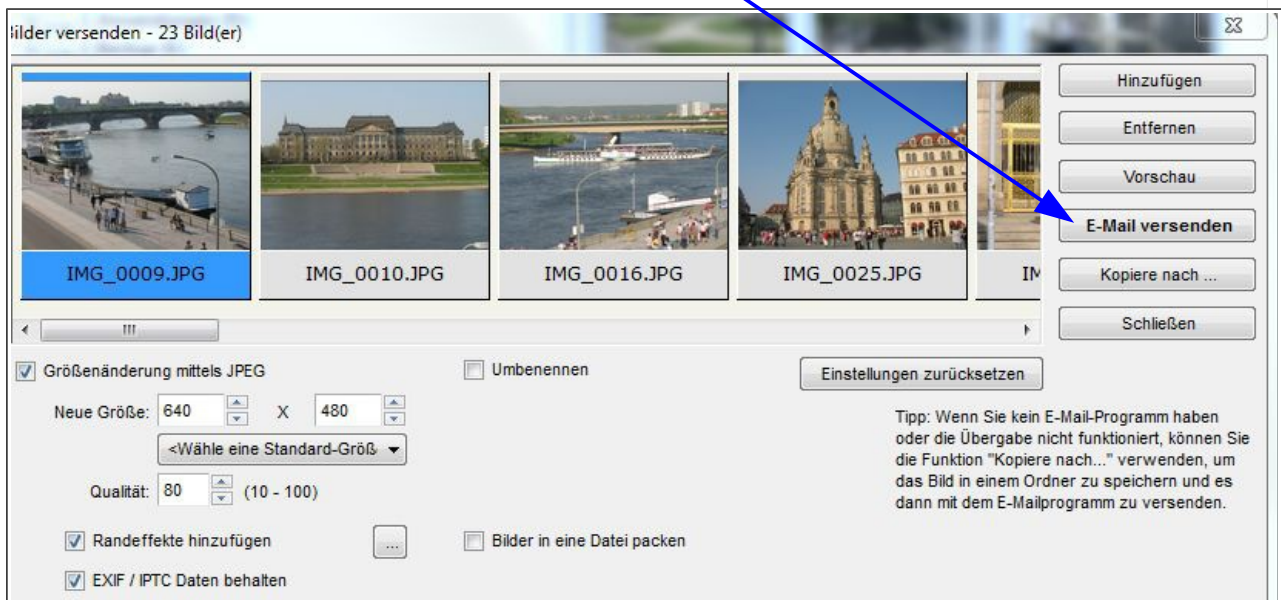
ilder versenden - 23 Bild(er)

IMG_0009.JPG
IMG_0010.JPG
IMG_0016.JPG
IMG_0025.JPG
IM

Hinzufügen
Entfernen
Vorschau
E-Mail versenden
Kopiere nach ...
Schließen

Größenänderung mittels JPEG
Umbenennen
Einstellungen zurücksetzen
Neue Größe: 640 X 480
<Wähle eine Standard-Größ
Qualität: 80 (10 - 100)
Randeffekte hinzufügen
...
Bilder in eine Datei packen
EXIF / IPTC Daten behalten

Tipp: Wenn Sie kein E-Mail-Programm haben oder die Übergabe nicht funktioniert, können Sie die Funktion "Kopiere nach..." verwenden, um das Bild in einem Ordner zu speichern und es dann mit dem E-Mailprogramm zu versenden.